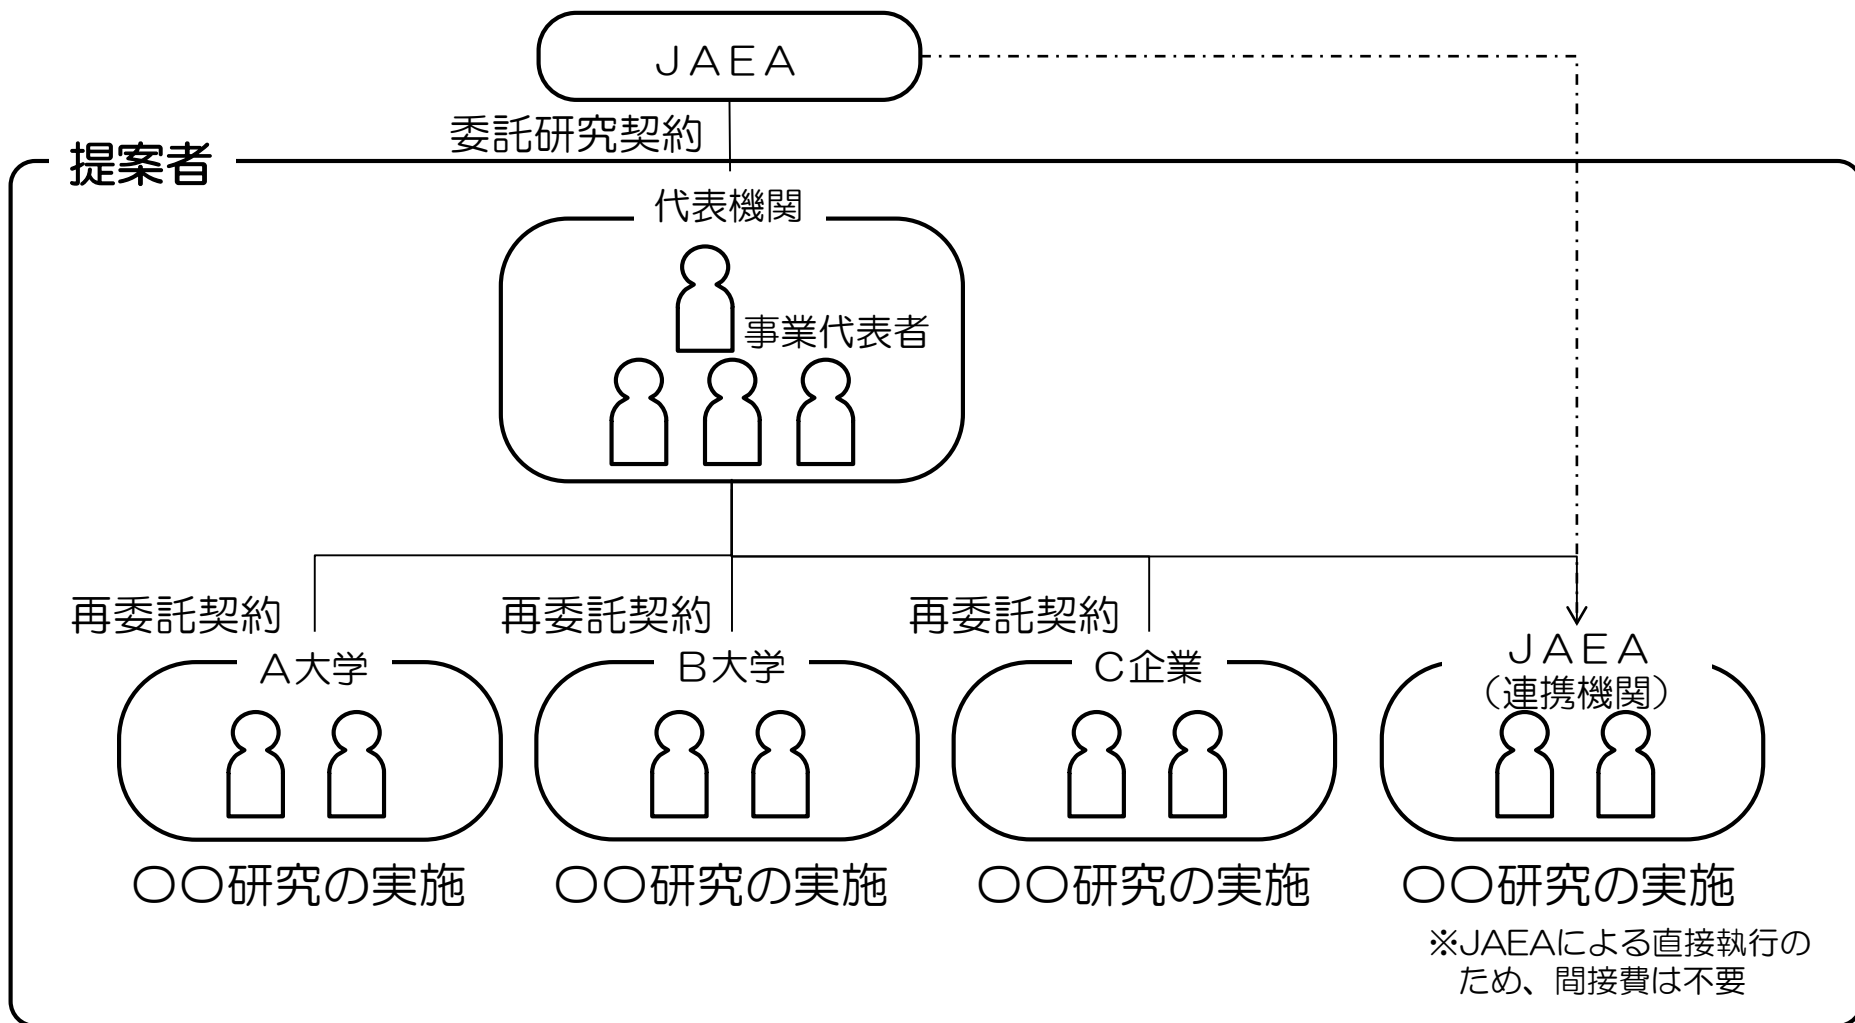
JAEA

委託研究契約

提案者

代表機関

事業代表者

再委託契約

再委託契約

再委託契約

A大学

○○研究の実施

B大学

○○研究の実施

C企業

○○研究の実施

JAEA
（連携機関）

○○研究の実施

※JAEAによる直接執行のため、間接費は不要